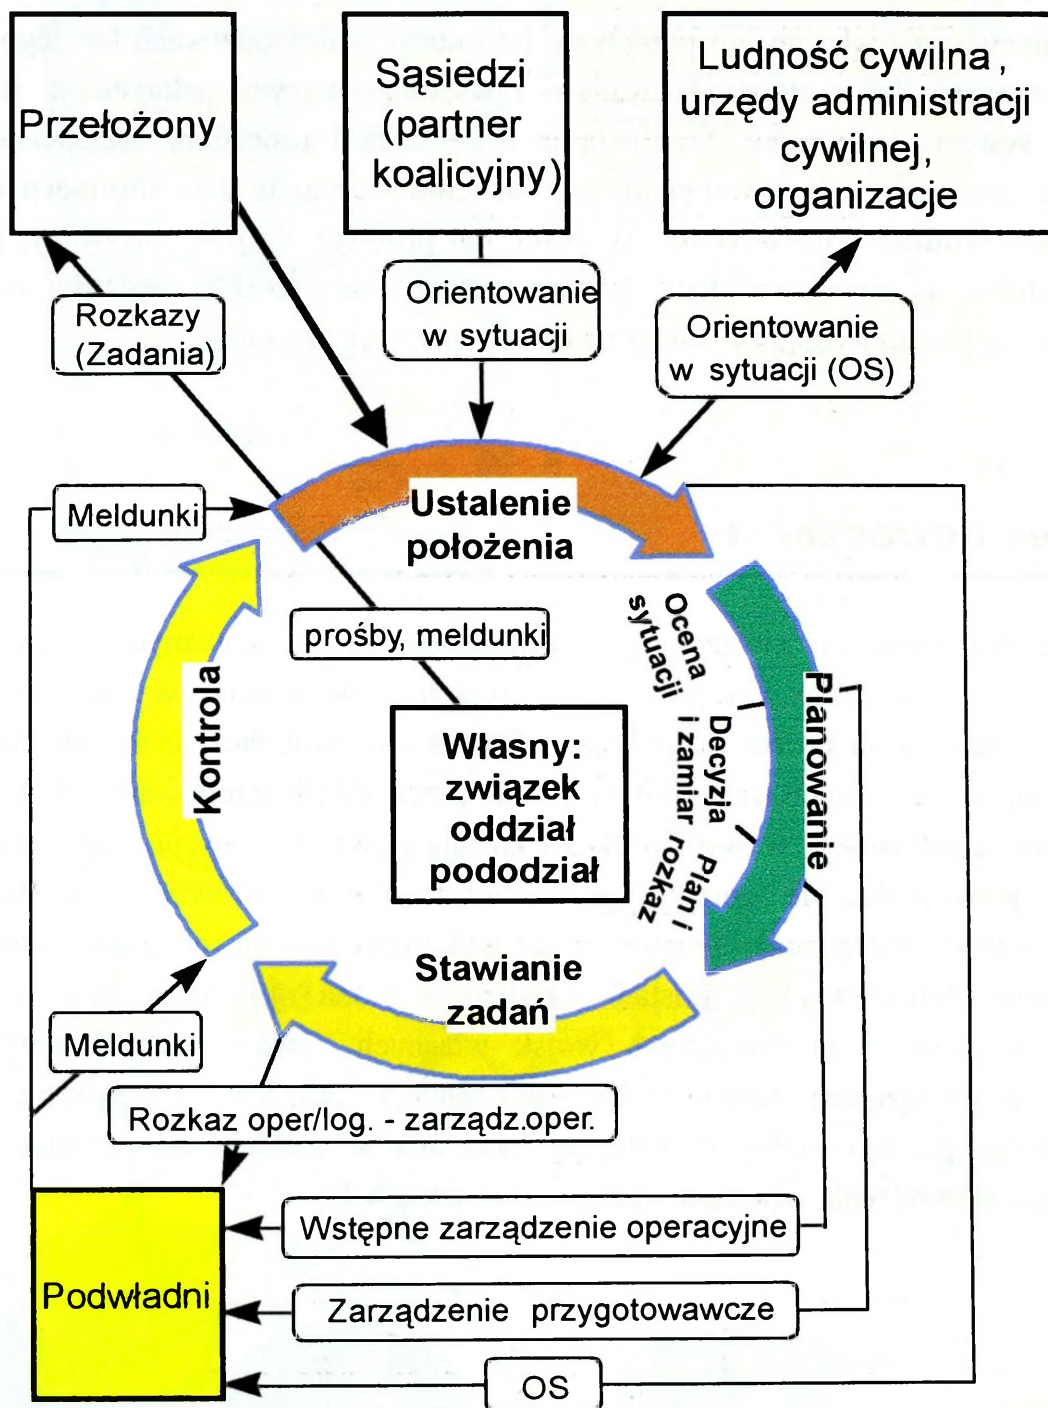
Przełożony

Sąsiedzi (partner koalicyjny)

Ludność cywilna, urzędy administracji cywilnej, organizacje

Rozkazy (Zadania)

Orientowanie w sytuacji

Orientowanie w sytuacji (OS)

Meldunki

Ustalenie położenia

Ocena sytuacji

prośby, meldunki

Planowanie

Decyzja i zamiar

Plan i rozkaz

Kontrola

Własny: związek oddział pododdział

Stawianie zadań

Meldunki

Rozkaz oper/log. - zarządz.oper.

Podwładni

Wstępne zarządzenie operacyjne

Zarządzenie przygotowawcze

OS